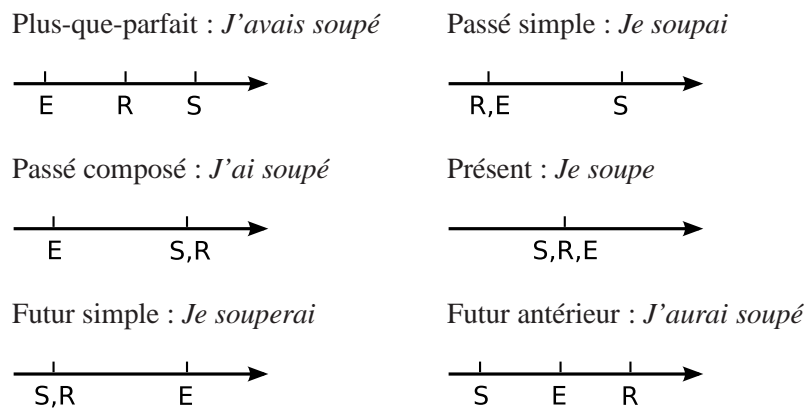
Plus-que-parfait : *J'avais soupé*

E R S

Passé simple : *Je soupai*

R,E S

Passé composé : *J'ai soupé*

E S,R

Présent : *Je soupe*

S,R,E

Futur simple : *Je souperai*

S,R E

Futur antérieur : *J'aurai soupé*

S E R